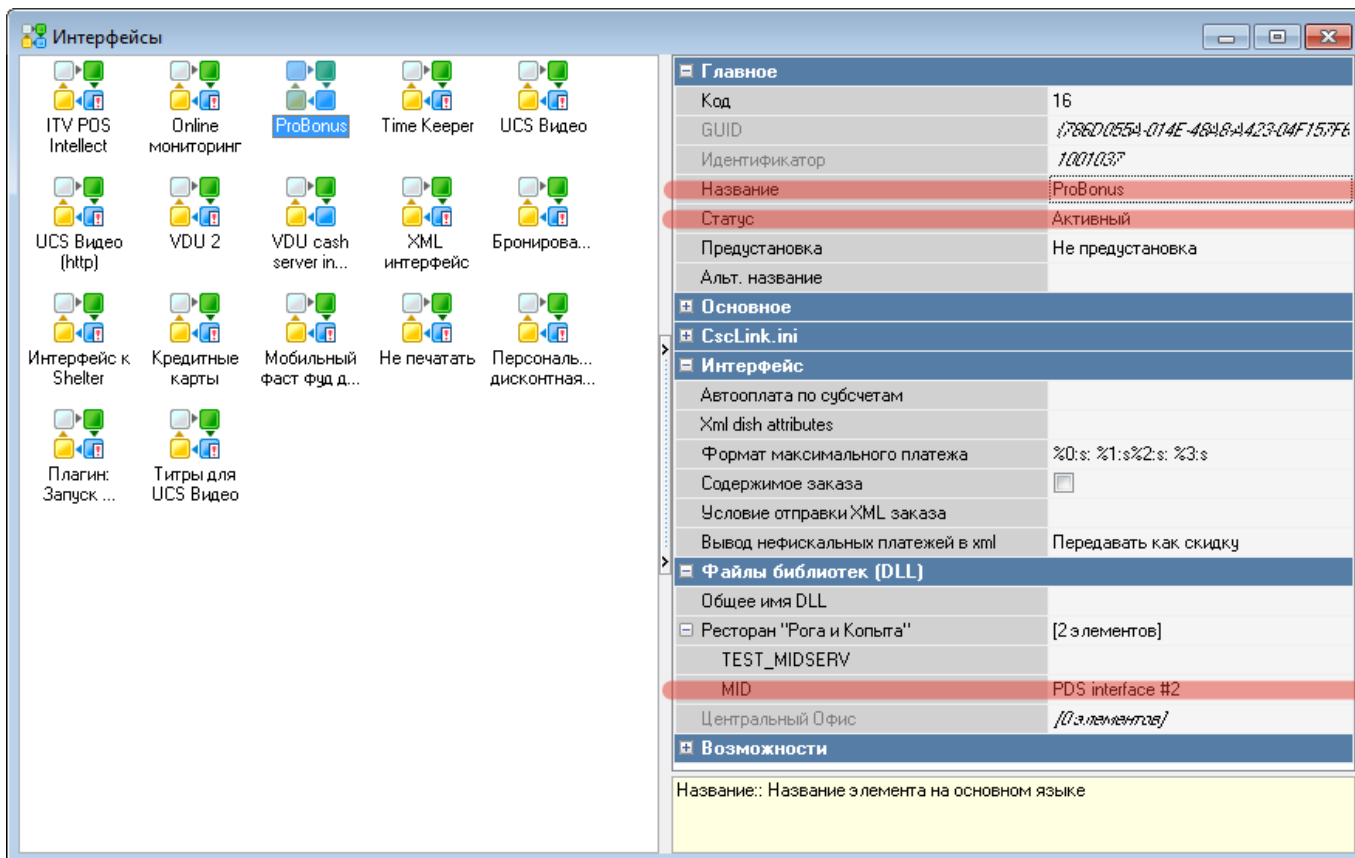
Интерфейсы

ITV POS Intellect
Online мониторинг
ProBonus
Time Keeper
UCS Видео
UCS Видео (http)
VDU 2
VDU cash server in...
XML интерфейс
Бронирова...
Интерфейс к Shelter
Кредитные карты
Мобильный фаст фуд д...
Не печатать
Персональ... дисконтная...
Плагин: Запуск ...
Титры для UCS Видео

| | |
|---|---|
| ⊟ Главное | |
| Код | 16 |
| GUID | {786D055A-014E-48A8-A423-04F157F6 |
| Идентификатор | 1001037 |
| Название | ProBonus |
| Статус | Активный |
| Предустановка | Не предустановка |
| Альт. название | |
| ⊞ Основное | |
| ⊞ CscLink.ini | |
| ⊟ Интерфейс | |
| Автооплата по субсчетам | |
| Xml dish attributes | |
| Формат максимального платежа | %0:s: %1:s%2:s: %3:s |
| Содержимое заказа | |
| Условие отправки XML заказа | |
| Вывод нефискальных платежей в xml | Передавать как скидку |
| ⊟ Файлы библиотек (DLL) | |
| Общее имя DLL | |
| ⊟ Ресторан "Рога и Копыта" | [2 элементов] |
| TEST_MIDSERV | |
| MID | PDS interface #2 |
| Центральный Офис | [0 элементов] |
| ⊞ Возможности | |

Название:: Название элемента на основном языке